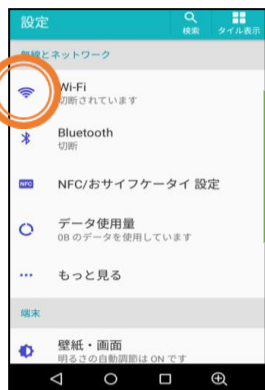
設定

検索

タイル表示

無線とネットワーク

Wi-Fi
切断されています

Bluetooth
切断

NFC

NFC/おサイフケータイ 設定

データ使用量
0B のデータを使用しています

もっと見る

端末

壁紙・画面
明るさの自動調節は ON です